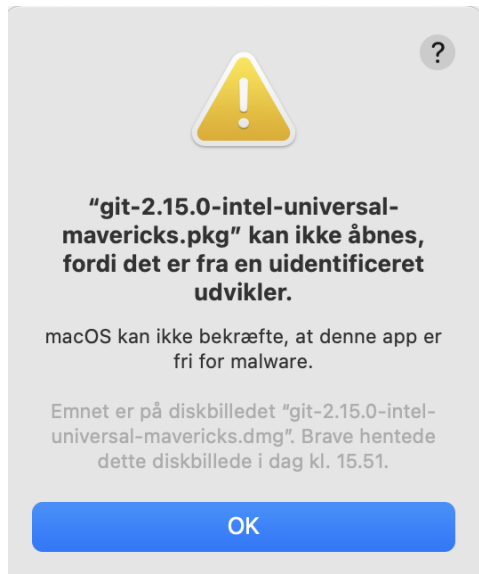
?

“git-2.15.0-intel-universal-mavericks.pkg” kan ikke åbnes, fordi det er fra en uidentificeret udvikler.

macOS kan ikke bekræfte, at denne app er fri for malware.

Emnet er på diskbilledet “git-2.15.0-intel-universal-mavericks.dmg”. Brave hentede dette diskbillede i dag kl. 15.51.

OK